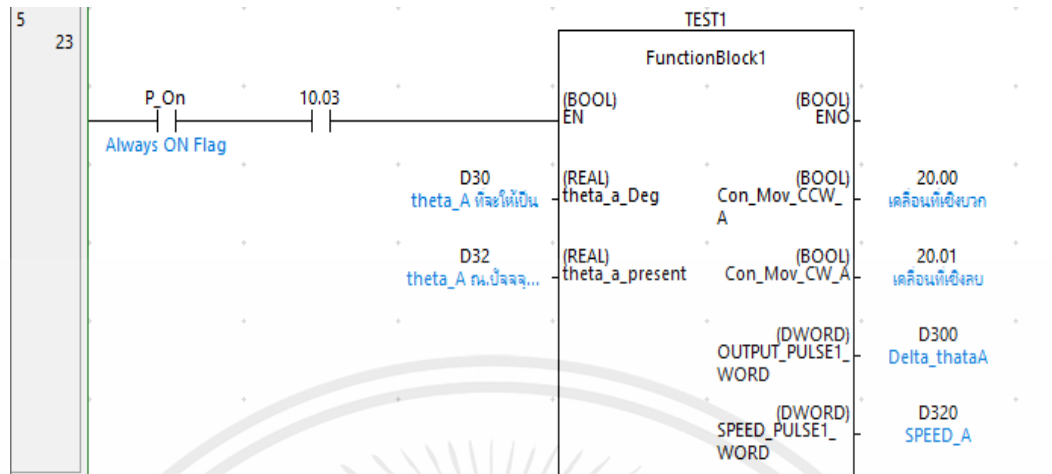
5
23

P_On
Always ON Flag

10.03

TEST1
FunctionBlock1

(BOOL)
EN

(BOOL)
ENO

D30
theta_A ที่จะให้เป็น

(REAL)
theta_a_Deg

(BOOL)
Con_Mov_CCW_A

20.00
เคลื่อนที่เชิงบวก

D32
theta_A ณ.ปัจจุ...

(REAL)
theta_a_present

(BOOL)
Con_Mov_CW_A

20.01
เคลื่อนที่เชิงลบ

(DWORD)
OUTPUT_PULSE1_WORD

D300
Delta_thataA

(DWORD)
SPEED_PULSE1_WORD

D320
SPEED_A